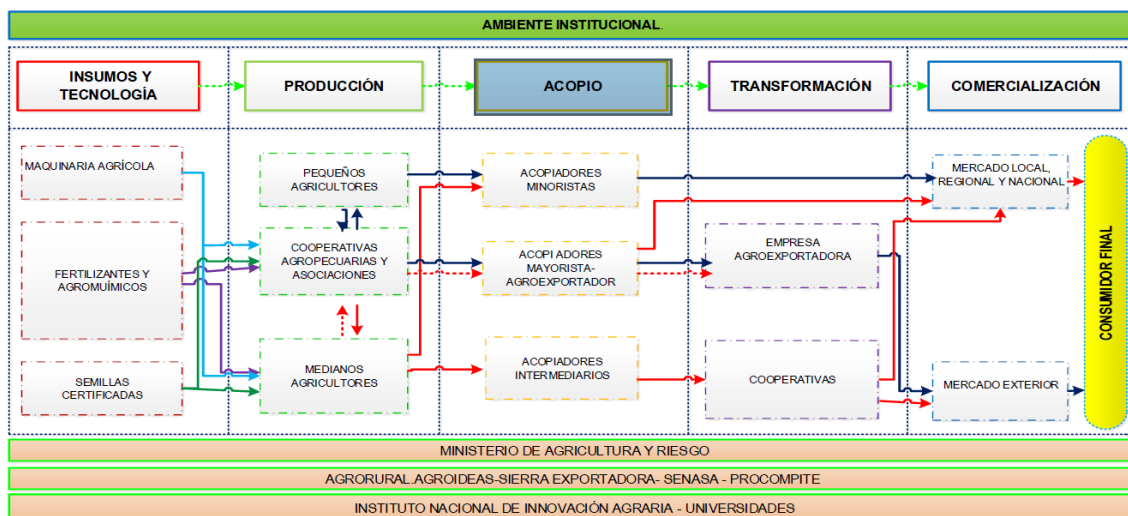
AMBIENTE INSTITUCIONAL.

INSUMOS Y TECNOLOGÍA

PRODUCCIÓN

ACOPIO

TRANSFORMACIÓN

COMERCIALIZACIÓN

MAQUINARIA AGRÍCOLA

FERTILIZANTES Y AGROMUÍMICOS

SEMILLAS CERTIFICADAS

PEQUEÑOS AGRICULTORES

COOPERATIVAS AGROPECUARIAS Y ASOCIACIONES

MEDIANOS AGRICULTORES

ACOPIADORES MINORISTAS

ACOPI ADORES MAYORISTA-AGROEXPORTADOR

ACOPIADORES INTERMEDIARIOS

EMPRESA AGROEXPORTADORA

COOPERATIVAS

MERCADO LOCAL, REGIONAL Y NACIONAL

MERCADO EXTERIOR

CONSUMIDOR FINAL

MINISTERIO DE AGRICULTURA Y RIEGO

AGRORURAL.AGROIDEAS-SIERRA EXPORTADORA- SENASA - PROCOMPITE

INSTITUTO NACIONAL DE INNOVACIÓN AGRARIA - UNIVERSIDADES